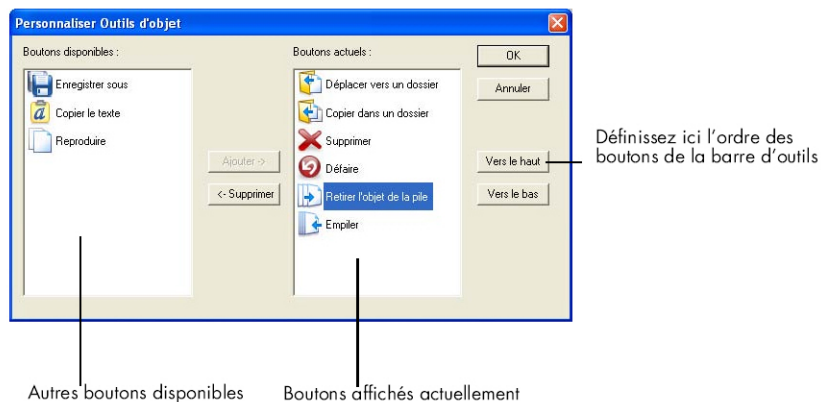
Personnaliser Outils d'objet

Boutons disponibles :

Enregistrer sous

Copier le texte

Reproduire

Ajouter ->

<- Supprimer

Boutons actuels :

Déplacer vers un dossier

Copier dans un dossier

Supprimer

Défaire

Retirer l'objet de la pile

Empiler

OK

Annuler

Vers le haut

Vers le bas

Définissez ici l'ordre des boutons de la barre d'outils

Autres boutons disponibles

Boutons affichés actuellement